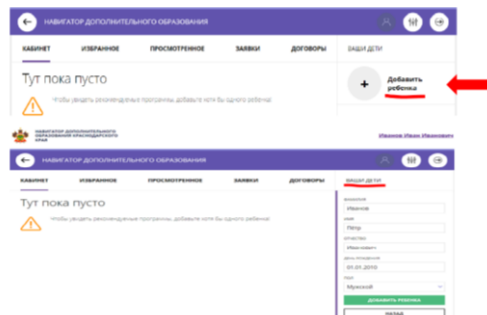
НАВИГАТОР ДОПОЛНИТЕЛЬНОГО ОБРАЗОВАНИЯ

КАБИНЕТ ИЗБРАННОЕ ПРОСМОТРЕННОЕ ЗАЯВКИ ДОГОВОРЫ ВАШИ ДЕТИ

Тут пока пусто

Чтобы увидеть рекомендуемые программы, добавьте хотя бы одного ребенка!

+ Добавить ребенка

НАВИГАТОР ДОПОЛНИТЕЛЬНОГО ОБРАЗОВАНИЯ КРАСНОДАРСКОГО КРАЯ

Иванов Иван Иванович

НАВИГАТОР ДОПОЛНИТЕЛЬНОГО ОБРАЗОВАНИЯ

КАБИНЕТ ИЗБРАННОЕ ПРОСМОТРЕННОЕ ЗАЯВКИ ДОГОВОРЫ ВАШИ ДЕТИ

Тут пока пусто

Чтобы увидеть рекомендуемые программы, добавьте хотя бы одного ребенка!

Фамилия
Иванов
Имя
Пётр
Отчество
Иванович
Дата рождения
01.01.2010
Пол
Мужской

ДОБАВИТЬ РЕБЕНКА

НАЗАД